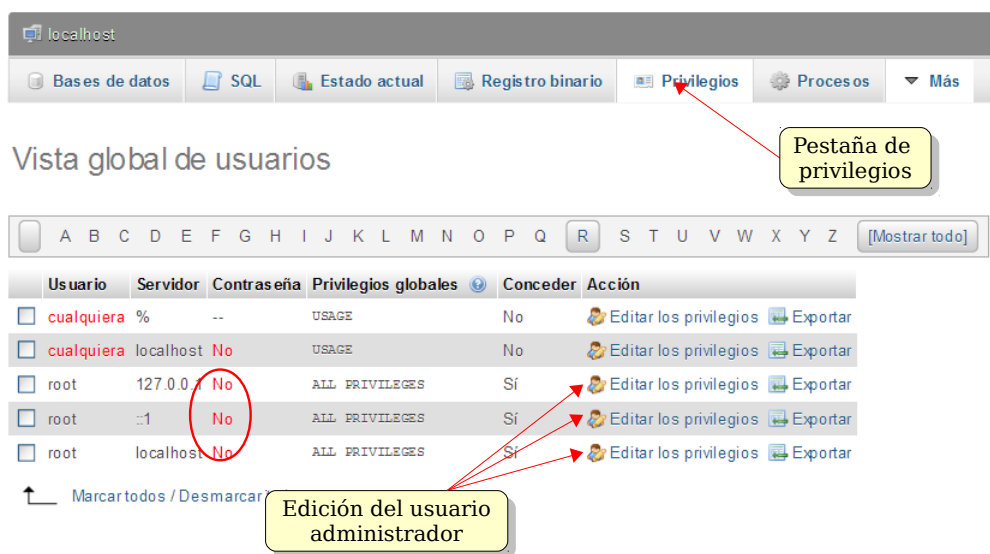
localhost

Bases de datos | SQL | Estado actual | Registro binario | Privilegios | Procesos | Más

Pestaña de privilegios

Vista global de usuarios

A B C D E F G H I J K L M N O P Q R S T U V W X Y Z [Mostrar todo]

| | Usuario | Servidor | Contraseña | Privilegios globales | Conceder | Acción | |
|---|---|---|---|---|---|---|---|
| ☐ | cualquiera | % | -- | USAGE | No | Editar los privilegios | Exportar |
| ☐ | cualquiera | localhost | No | USAGE | No | Editar los privilegios | Exportar |
| ☐ | root | 127.0.0.1 | No | ALL PRIVILEGES | Sí | Editar los privilegios | Exportar |
| ☐ | root | ::1 | No | ALL PRIVILEGES | Sí | Editar los privilegios | Exportar |
| ☐ | root | localhost | No | ALL PRIVILEGES | Sí | Editar los privilegios | Exportar |

Marcar todos / Desmarcar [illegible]

Edición del usuario administrador